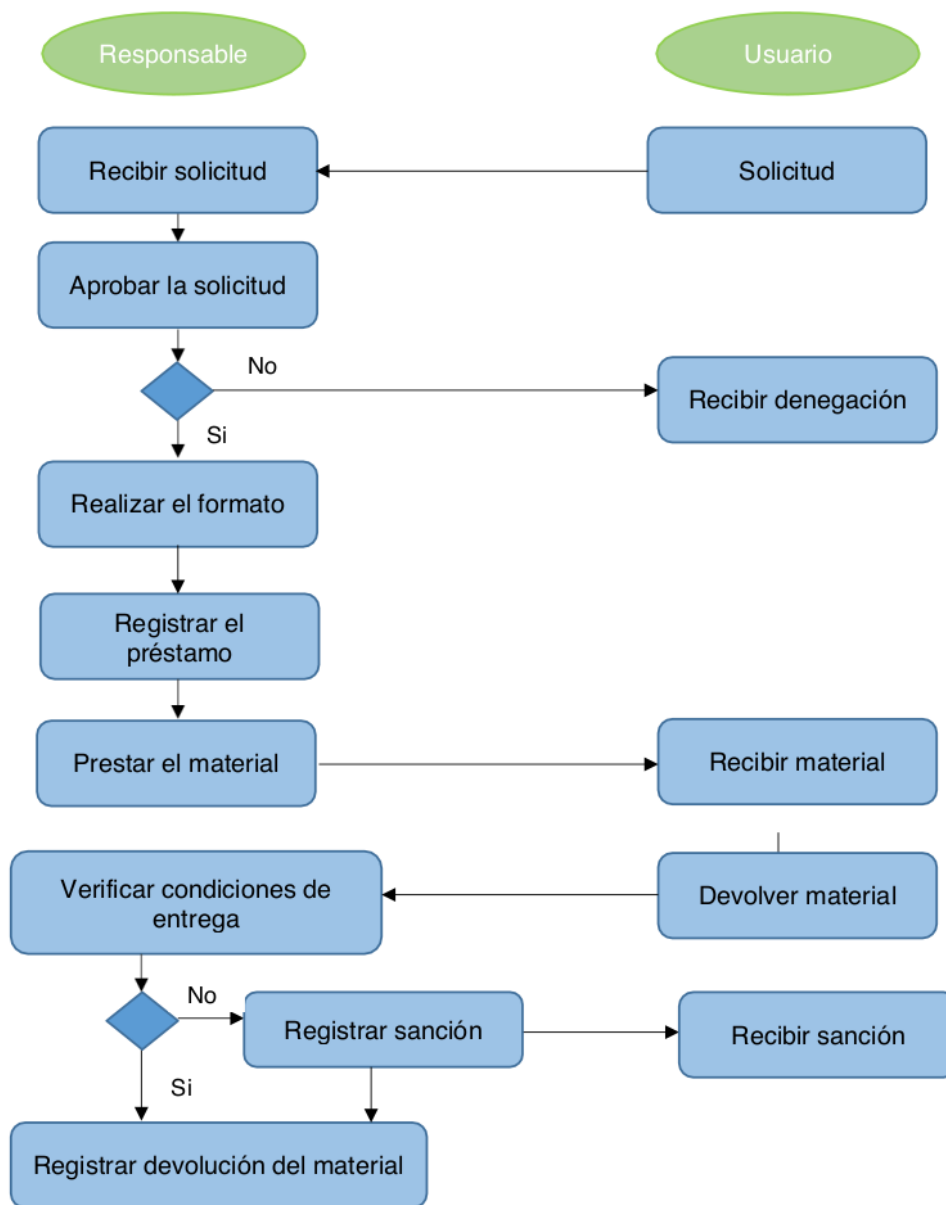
Responsable

Usuario

Recibir solicitud

Solicitud

Aprobar la solicitud

No

Recibir denegación

Si

Realizar el formato

Registrar el préstamo

Prestar el material

Recibir material

Verificar condiciones de entrega

Devolver material

No

Registrar sanción

Recibir sanción

Si

Registrar devolución del material